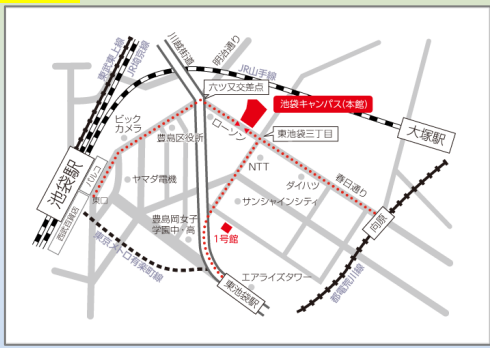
東武東上線
JR埼京線
川越街道
明治通り
JR山手線
六ツ叉交差点
池袋キャンパス(本館)
大塚駅
ビック
カメラ
豊島区役所
ローソン
東池袋三丁目
池袋駅
パルコ
ヤマダ電機
NTT
ダイハツ
春日通り
東口
西武池袋線
豊島岡女子
学園中・高
サンシャインシティ
向原
1号館
東京メトロ有楽町線
エアライズタワー
東池袋駅
都電荒川線